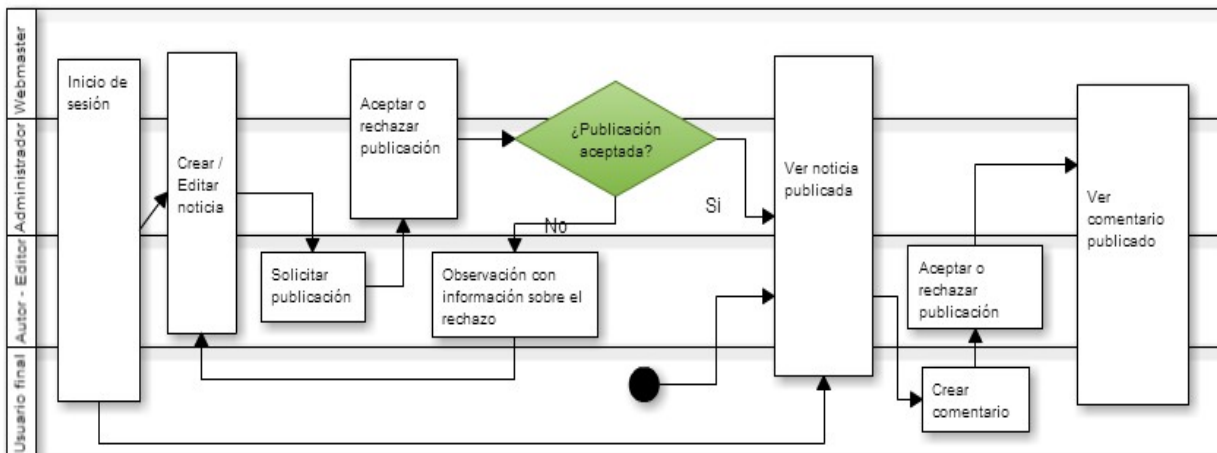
Webmaster
Administrador
Autor - Editor
Usuario final

Inicio de sesión

Crear / Editar noticia

Solicitar publicación

Aceptar o rechazar publicación

¿Publicación aceptada?

No

Si

Observación con información sobre el rechazo

Ver noticia publicada

Aceptar o rechazar publicación

Crear comentario

Ver comentario publicado